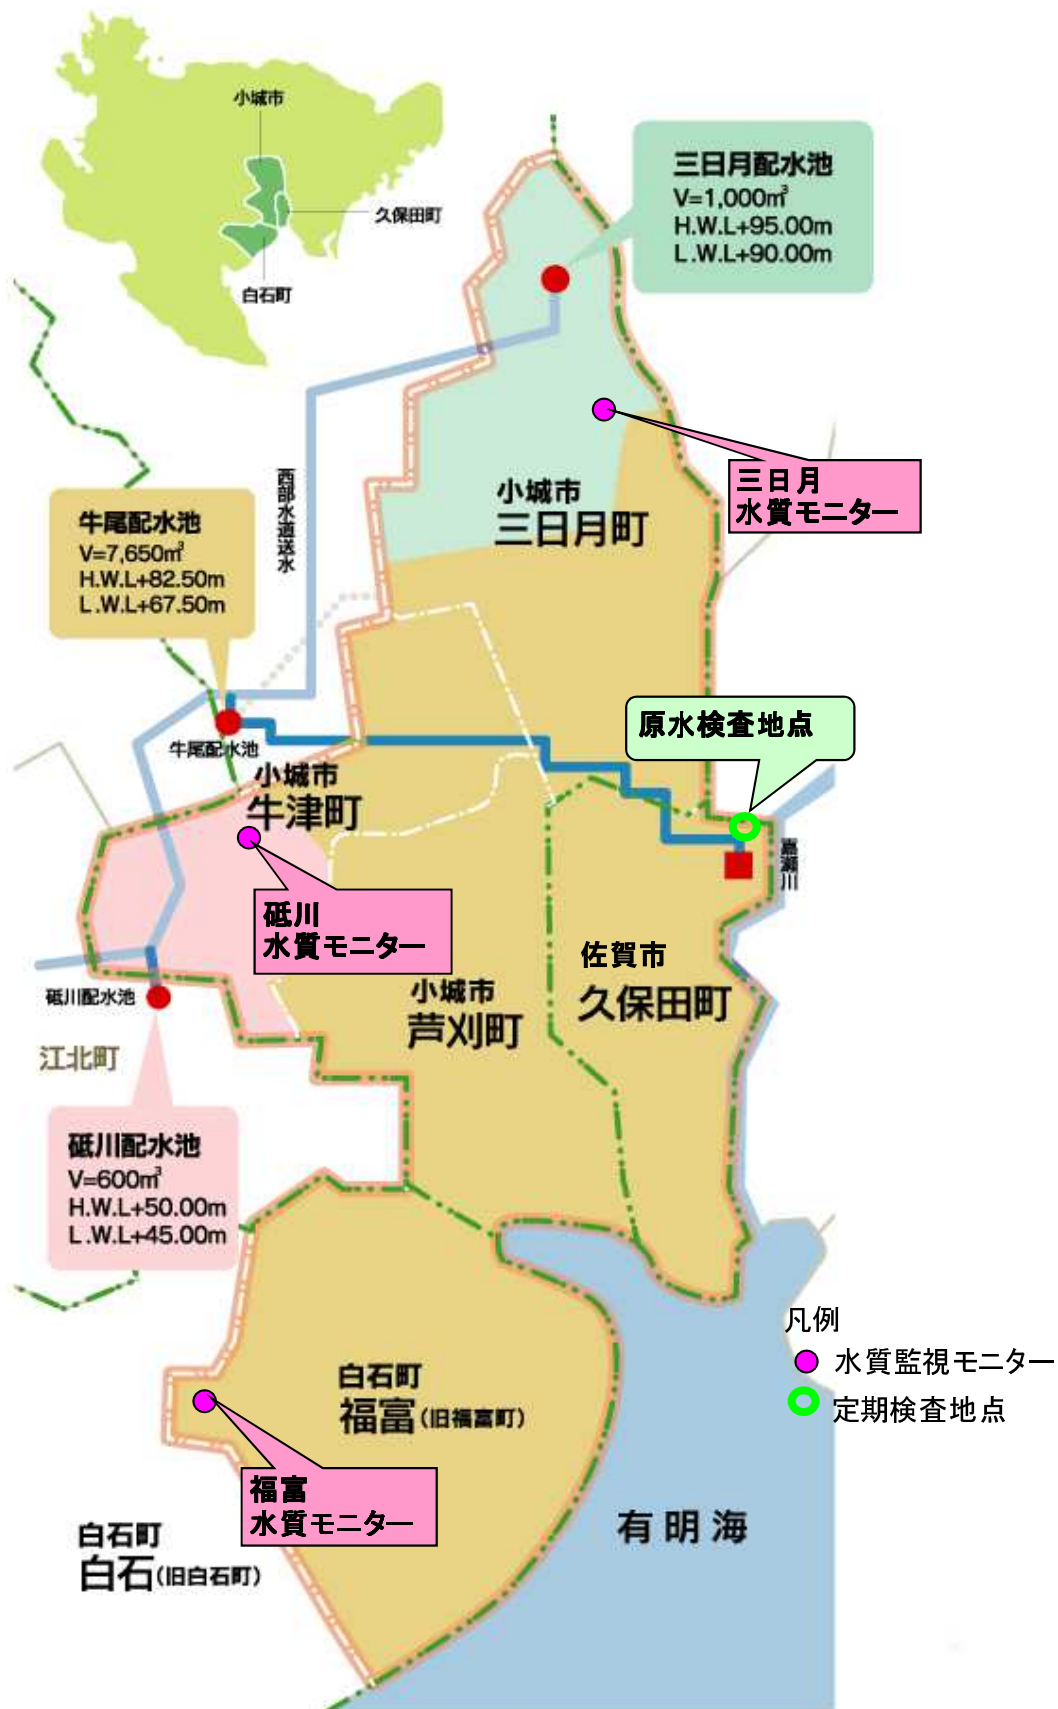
小城市
久保田町
白石町

三日月配水池
V=1,000m³
H.W.L+95.00m
L.W.L+90.00m

三日月
水質モニター

小城市
三日月町

西部水道送水

牛尾配水池
V=7,650m³
H.W.L+82.50m
L.W.L+67.50m

牛尾配水池

原水検査地点

小城市
牛津町

嘉瀬川

砥川
水質モニター

佐賀市
久保田町

砥川配水池

小城市
芦刈町

江北町

砥川配水池
V=600m³
H.W.L+50.00m
L.W.L+45.00m

凡例
水質監視モニター
定期検査地点

白石町
福富（旧福富町）

福富
水質モニター

有明海

白石町
白石（旧白石町）